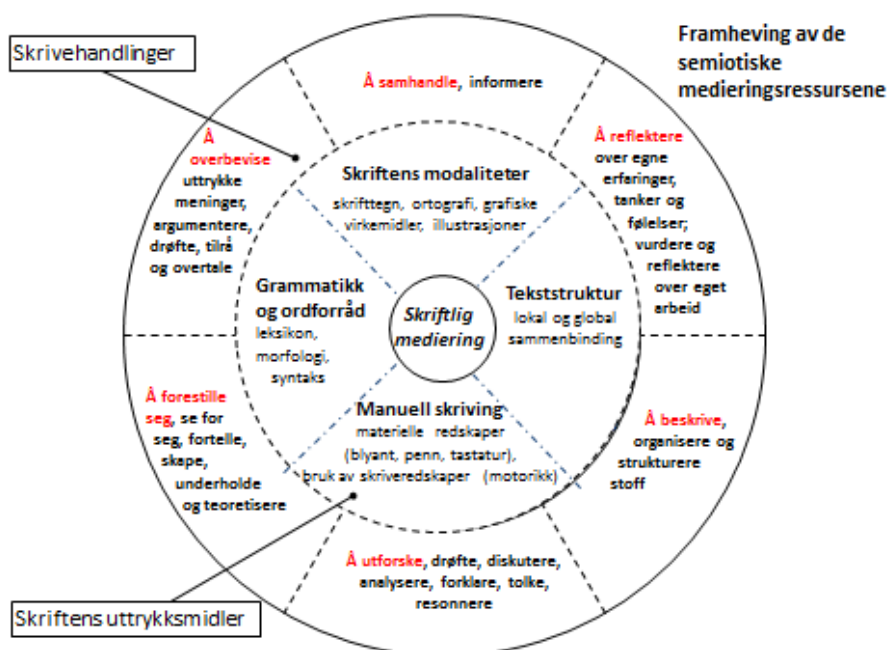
Skrivehandlinger

Framheving av de semiotiske medieringsressursene

Å samhandle, informere

Å overbevise uttrykke meninger, argumentere, drøfte, tilrå og overtale

Å reflektere over egne erfaringer, tanker og følelser; vurdere og reflektere over eget arbeid

Skriftens modaliteter
skrifttegn, ortografi, grafiske virkemidler, illustrasjoner

Grammatikk og ordforråd
leksikon, morfologi, syntaks

Skriftlig mediering

Tekststruktur
lokal og global sammenbinding

Manuell skriving
materielle redskaper (blyant, penn, tastatur), bruk av skriveredskaper (motorikk)

Å forestille seg, se for seg, fortelle, skape, underholde og teoretisere

Å beskrive, organisere og strukturere stoff

Å utforske, drøfte, diskutere, analysere, forklare, tolke, resonnere

Skriftens uttrykksmidler